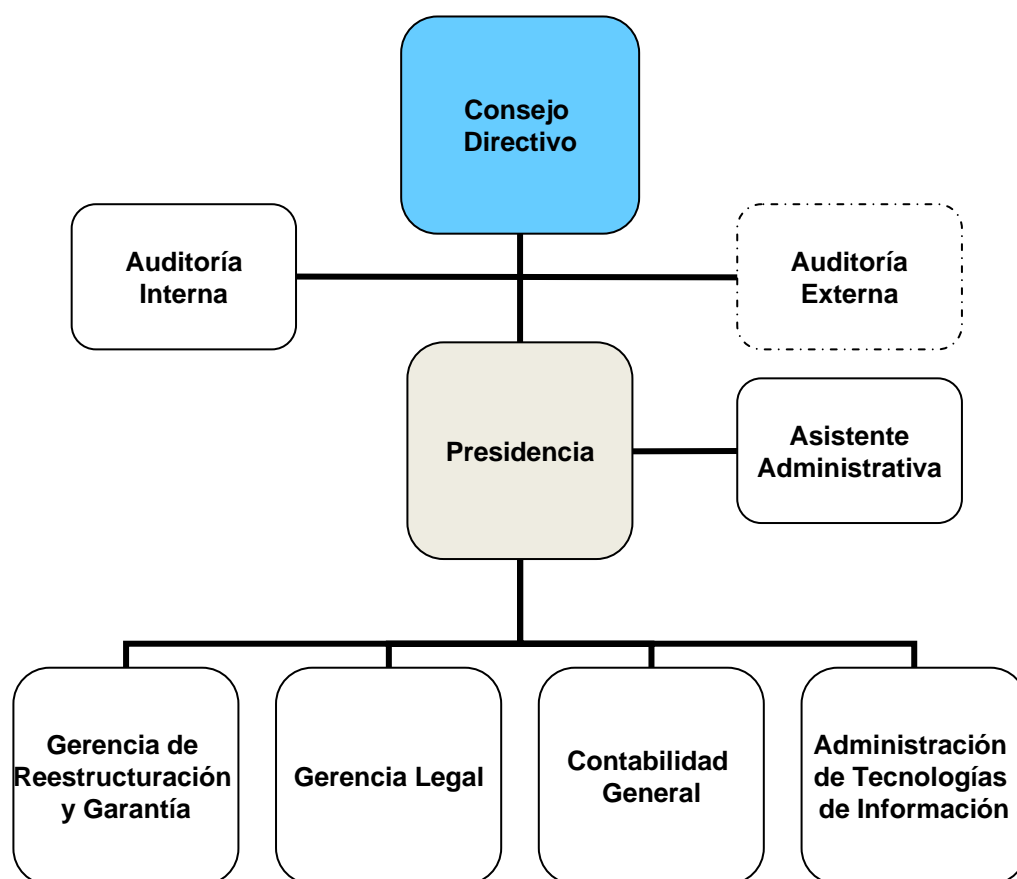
Consejo Directivo

Auditoría Interna

Auditoría Externa

Presidencia

Asistente Administrativa

Gerencia de Reestructuración y Garantía

Gerencia Legal

Contabilidad General

Administración de Tecnologías de Información